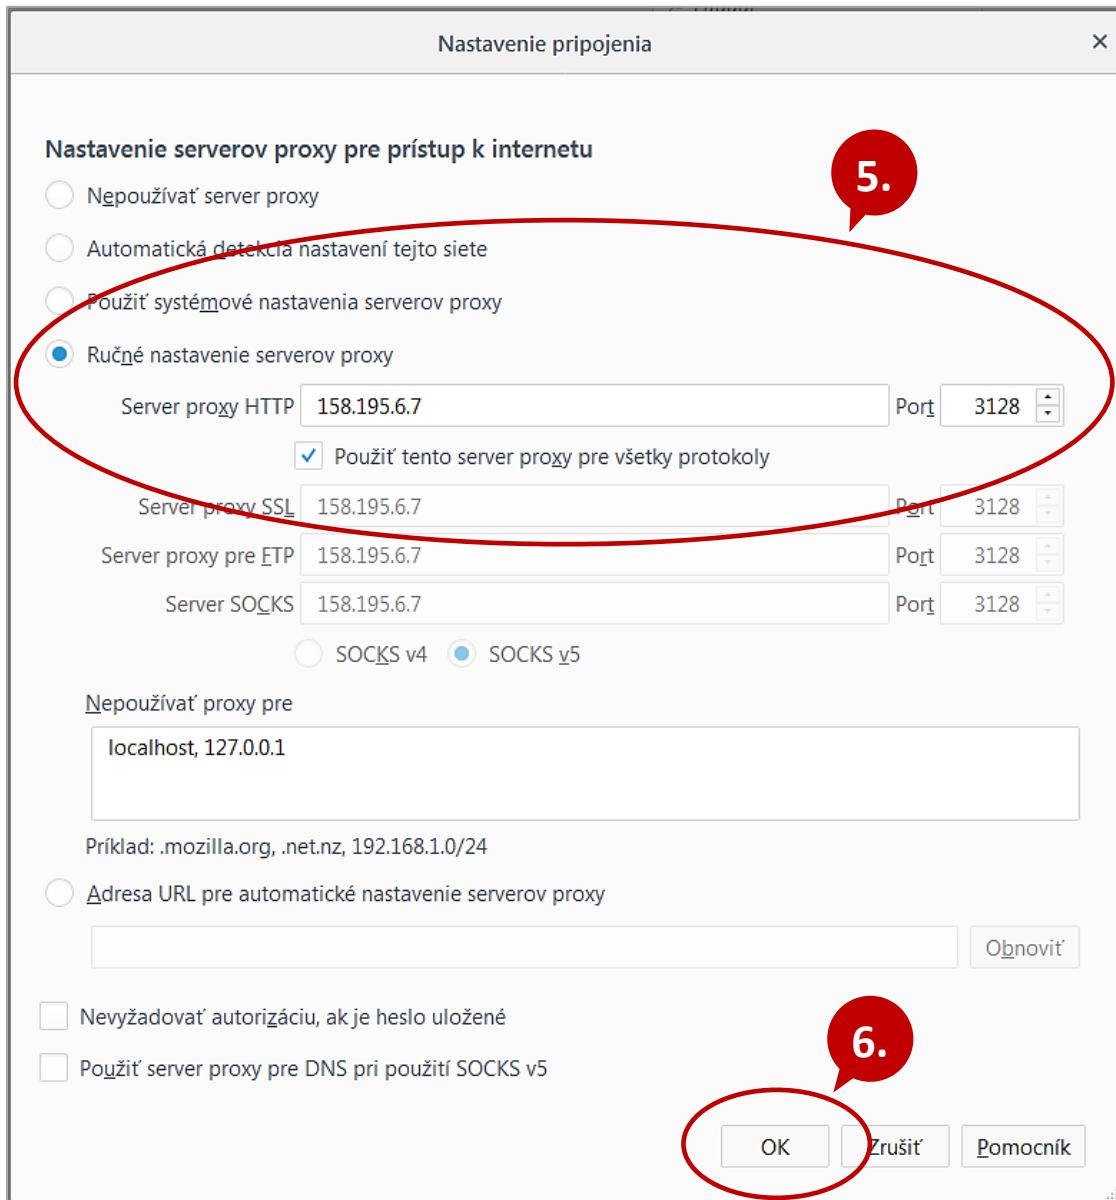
Nastavenie pripojenia

×

Nastavenie serverov proxy pre prístup k internetu

5.

Nepoužívať server proxy

Automatická detekcia nastavení tejto siete

Použiť systémové nastavenia serverov proxy

Ručné nastavenie serverov proxy

Server proxy HTTP 158.195.6.7 Port 3128

Použiť tento server proxy pre všetky protokoly

Server proxy SSL 158.195.6.7 Port 3128

Server proxy pre FTP 158.195.6.7 Port 3128

Server SOCKS 158.195.6.7 Port 3128

SOCKS v4 SOCKS v5

Nepoužívať proxy pre

localhost, 127.0.0.1

Príklad: .mozilla.org, .net.nz, 192.168.1.0/24

Adresa URL pre automatické nastavenie serverov proxy

Obnoviť

Nevyžadovať autorizáciu, ak je heslo uložené

Použiť server proxy pre DNS pri použití SOCKS v5

6.

OK Zrušiť Pomocník